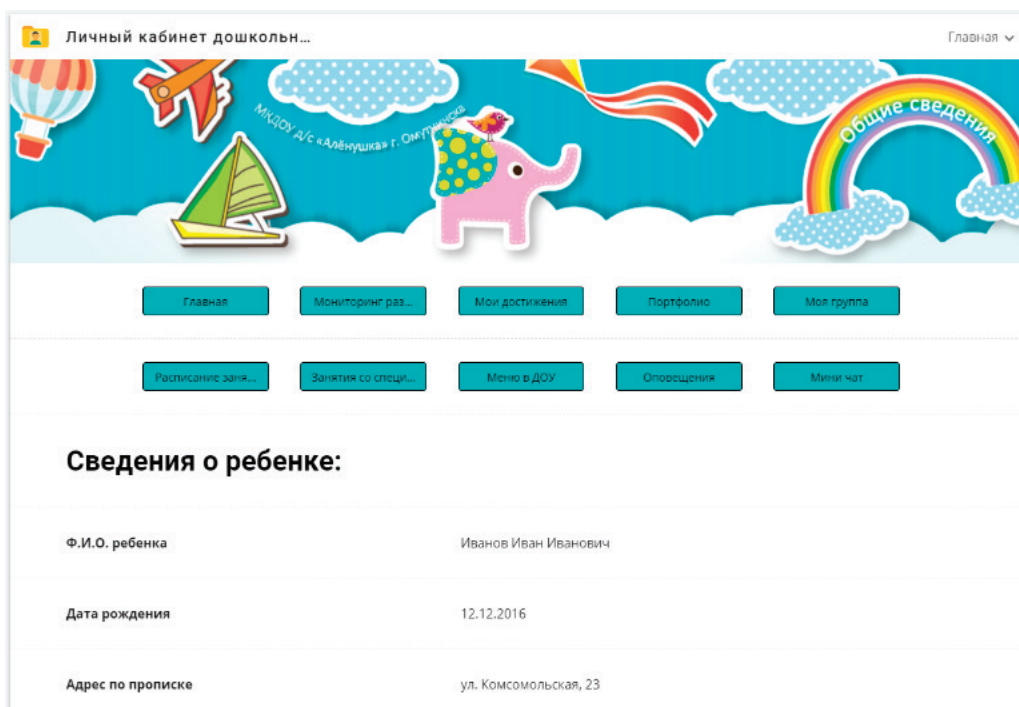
Личный кабинет дошкольн...

Главная

МКДОУ д/с «Алёнушка» г. Омутнинска

Общие сведения

Главная

Мониторинг раз...

Мои достижения

Портфолио

Моя группа

Расписание заня...

Занятия со специ...

Меню в ДОУ

Оповещения

Мини чат

Сведения о ребенке:

| | |
|---|---|
| Ф.И.О. ребенка | Иванов Иван Иванович |
| Дата рождения | 12.12.2016 |
| Адрес по прописке | ул. Комсомольская, 23 |